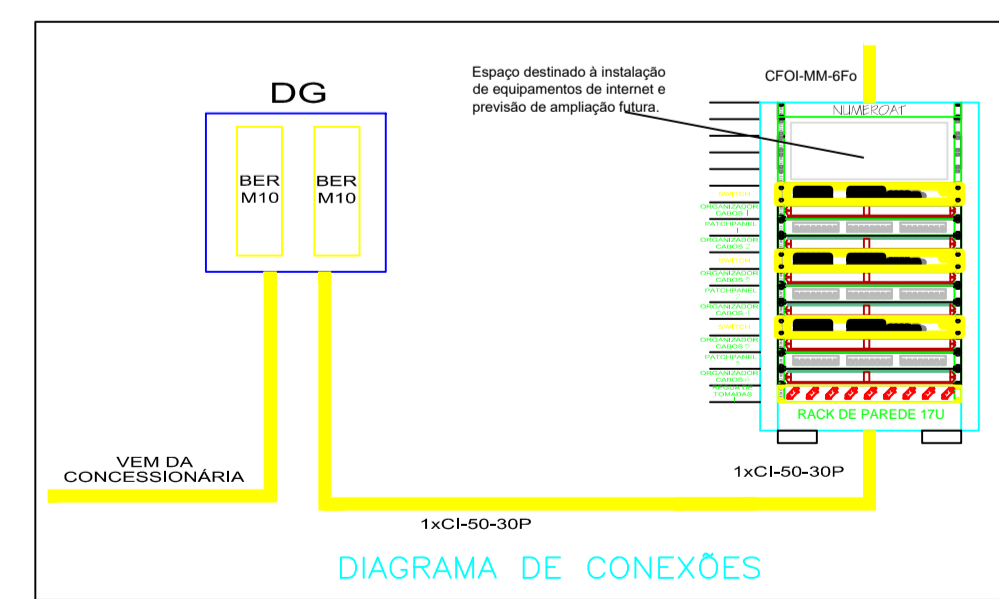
DG

BER M10

BER M10

Espaço destinado à instalação de equipamentos de internet e previsão de ampliação futura.

CFOI-MM-6Fo

NUMEROAT

SWITCH

ORGANIZADOR CABOS 1

PATCHPANEL 1

ORGANIZADOR CABOS 2

SWITCH

ORGANIZADOR CABOS 3

PATCHPANEL

ORGANIZADOR CABOS 4

SWITCH

ORGANIZADOR CABOS 5

PATCHPANEL

ORGANIZADOR CABOS 6

RÉGUA DE TOMADAS

RACK DE PAREDE 17U

VEM DA CONCESSIONÁRIA

1xCI-50-30P

1xCI-50-30P

DIAGRAMA DE CONEXÕES